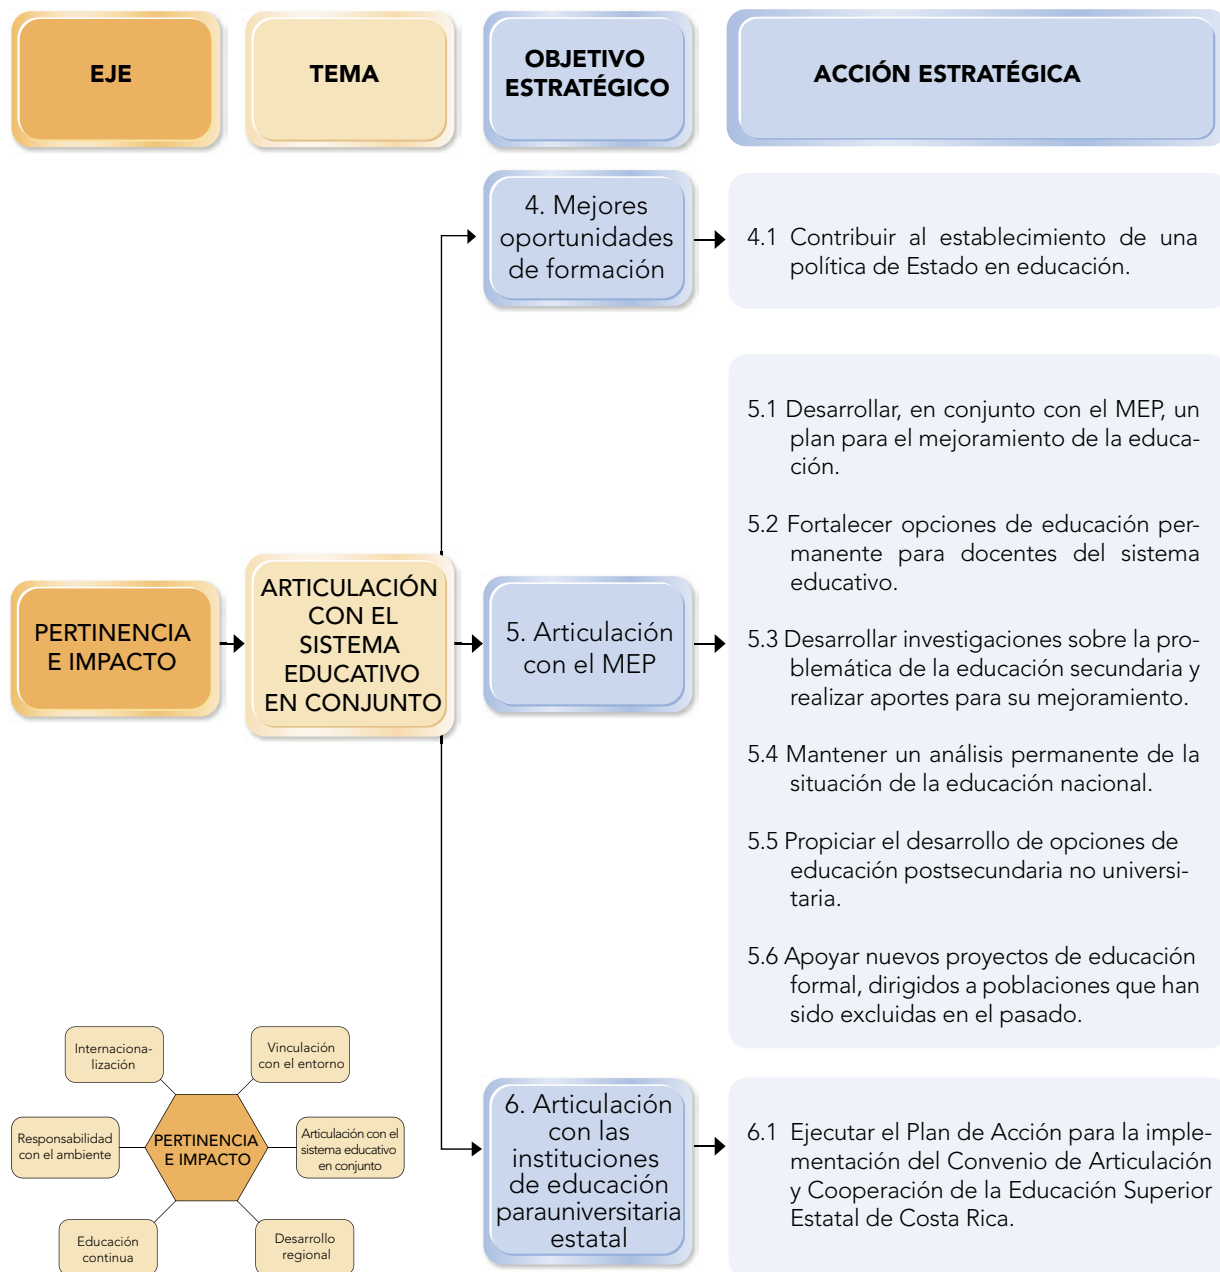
EJE

TEMA

OBJETIVO ESTRATÉGICO

ACCIÓN ESTRATÉGICA

4. Mejores oportunidades de formación

4.1 Contribuir al establecimiento de una política de Estado en educación.

PERTINENCIA E IMPACTO

ARTICULACIÓN CON EL SISTEMA EDUCATIVO EN CONJUNTO

5. Articulación con el MEP

5.1 Desarrollar, en conjunto con el MEP, un plan para el mejoramiento de la educación.

5.2 Fortalecer opciones de educación permanente para docentes del sistema educativo.

5.3 Desarrollar investigaciones sobre la problemática de la educación secundaria y realizar aportes para su mejoramiento.

5.4 Mantener un análisis permanente de la situación de la educación nacional.

5.5 Propiciar el desarrollo de opciones de educación postsecundaria no universitaria.

5.6 Apoyar nuevos proyectos de educación formal, dirigidos a poblaciones que han sido excluidas en el pasado.

6. Articulación con las instituciones de educación parauniversitaria estatal

6.1 Ejecutar el Plan de Acción para la implementación del Convenio de Articulación y Cooperación de la Educación Superior Estatal de Costa Rica.

Internacionalización

Vinculación con el entorno

Responsabilidad con el ambiente

PERTINENCIA E IMPACTO

Articulación con el sistema educativo en conjunto

Educación continua

Desarrollo regional